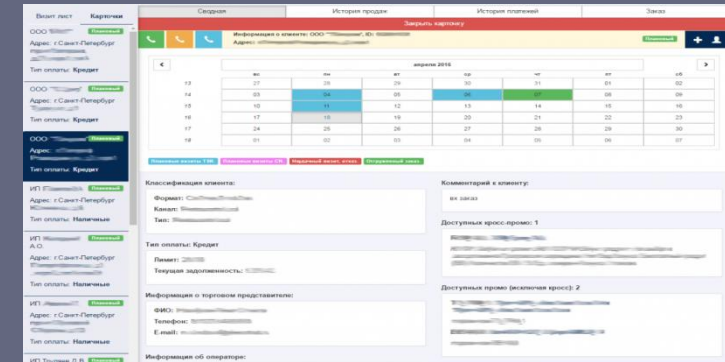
Визит лист | Карточки

ООО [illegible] Плановый
Адрес: г.Санкт-Петербург
Тип оплаты: Кредит

ООО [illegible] Плановый
Адрес: г.Санкт-Петербург
Тип оплаты: Кредит

ООО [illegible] Плановый
Адрес: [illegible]
Тип оплаты: Кредит

ИП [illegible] Плановый
Адрес: г.Санкт-Петербург
Тип оплаты: Наличные

ИП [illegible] Плановый
А.О.
Адрес: г.Санкт-Петербург
Тип оплаты: Наличные

ИП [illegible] Плановый
Адрес: г.Санкт-Петербург
Тип оплаты: Наличные

ИП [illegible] Плановый

Сводная | История продаж | История платежей | Заказ

Закрыть карточку

Информация о клиенте: ООО "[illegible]", ID: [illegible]
Адрес: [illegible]
Плановый

апреля 2016

| | вс | пн | вт | ср | чт | пт | сб |
|---|---|---|---|---|---|---|---|
| 13 | 27 | 28 | 29 | 30 | 31 | 01 | 02 |
| 14 | 03 | 04 | 05 | 06 | 07 | 08 | 09 |
| 15 | 10 | 11 | 12 | 13 | 14 | 15 | 16 |
| 16 | 17 | 18 | 19 | 20 | 21 | 22 | 23 |
| 17 | 24 | 25 | 26 | 27 | 28 | 29 | 30 |
| 18 | 01 | 02 | 03 | 04 | 05 | 06 | 07 |

Плановые визиты ТМ | Плановые визиты СК | Недачный визит агент | Отгруженный заказ

Классификация клиента:
Формат: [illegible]
Канал: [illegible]
Тип: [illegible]

Тип оплаты: Кредит
Лимит: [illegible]
Текущая задолженность: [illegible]

Информация о торговом представителе:
ФИО: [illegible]
Телефон: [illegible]
E-mail: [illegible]

Информация об операторе:

Комментарий к клиенту:
вх заказ

Доступных кросс-промо: 1
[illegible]

Доступных промо (исключая кросс): 2
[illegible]